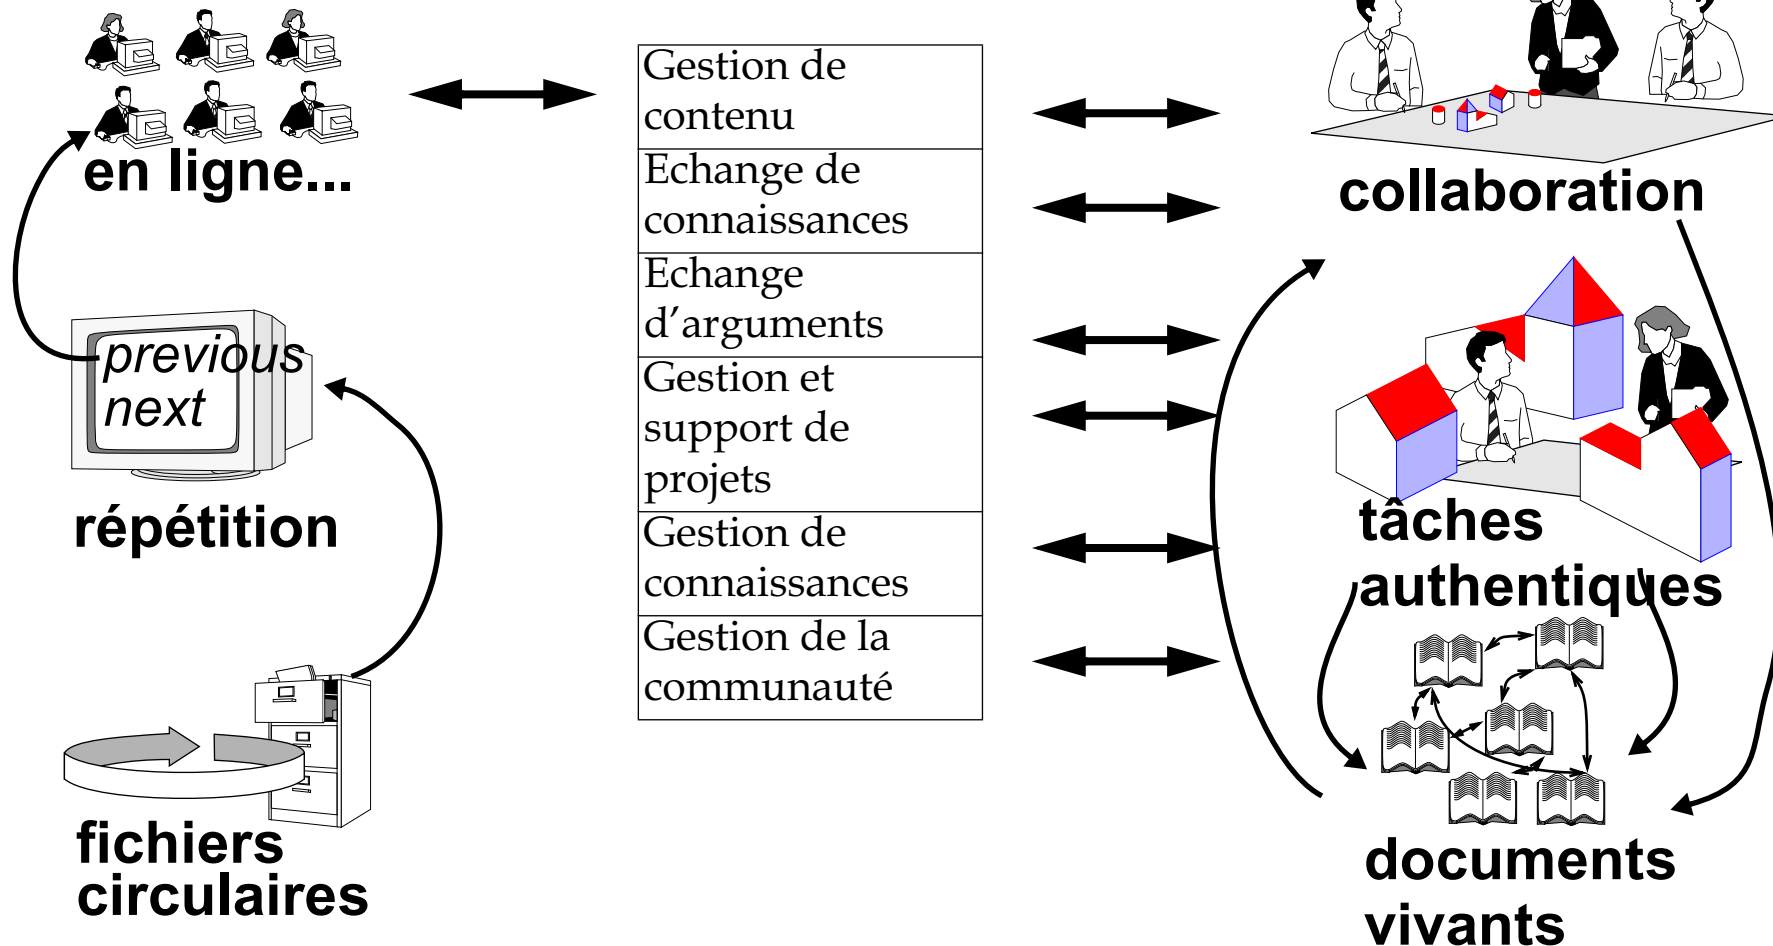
en ligne...

previous next

répétition

fichiers circulaires

| Gestion de contenu |
|---|
| Echange de connaissances |
| Echange d'arguments |
| Gestion et support de projets |
| Gestion de connaissances |
| Gestion de la communauté |

collaboration

tâches authentiques

documents vivants